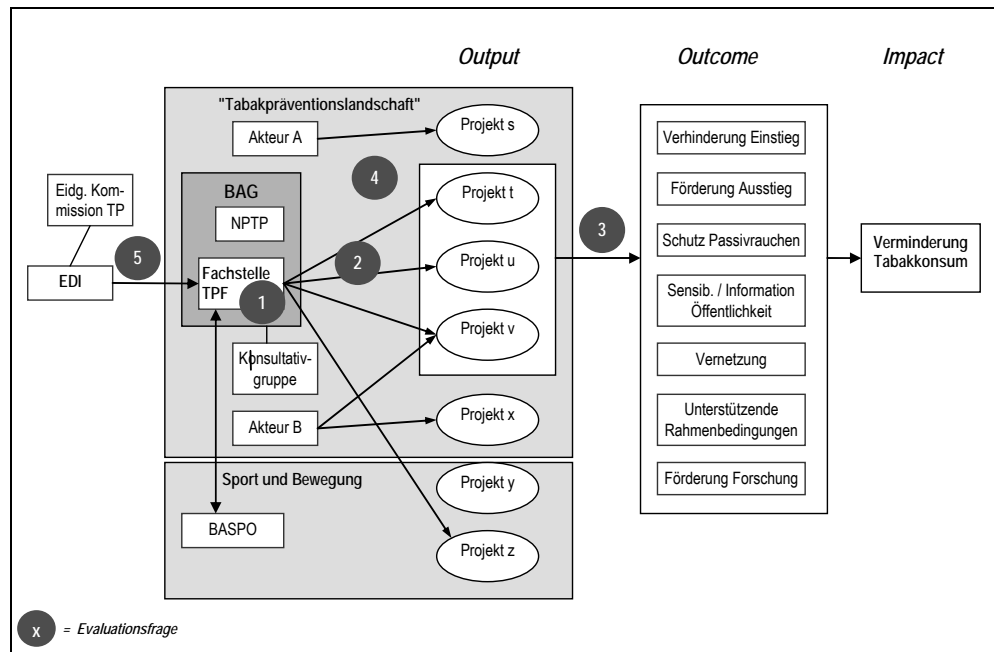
Output

Outcome

Impact

"Tabakpräventionslandschaft"

Akteur A

Projekt s

Eidg. Kommission TP

BAG

4

Projekt t

NPTP

3

5

2

Projekt u

EDI

Fachstelle TPF

1

Projekt v

Konsultativgruppe

Akteur B

Projekt x

Verhinderung Einstieg

Förderung Ausstieg

Schutz Passivrauchen

Sensib. / Information Öffentlichkeit

Vernetzung

Unterstützende Rahmenbedingungen

Förderung Forschung

Verminderung Tabakkonsum

Sport und Bewegung

Projekt y

BASPO

Projekt z

x = Evaluationsfrage